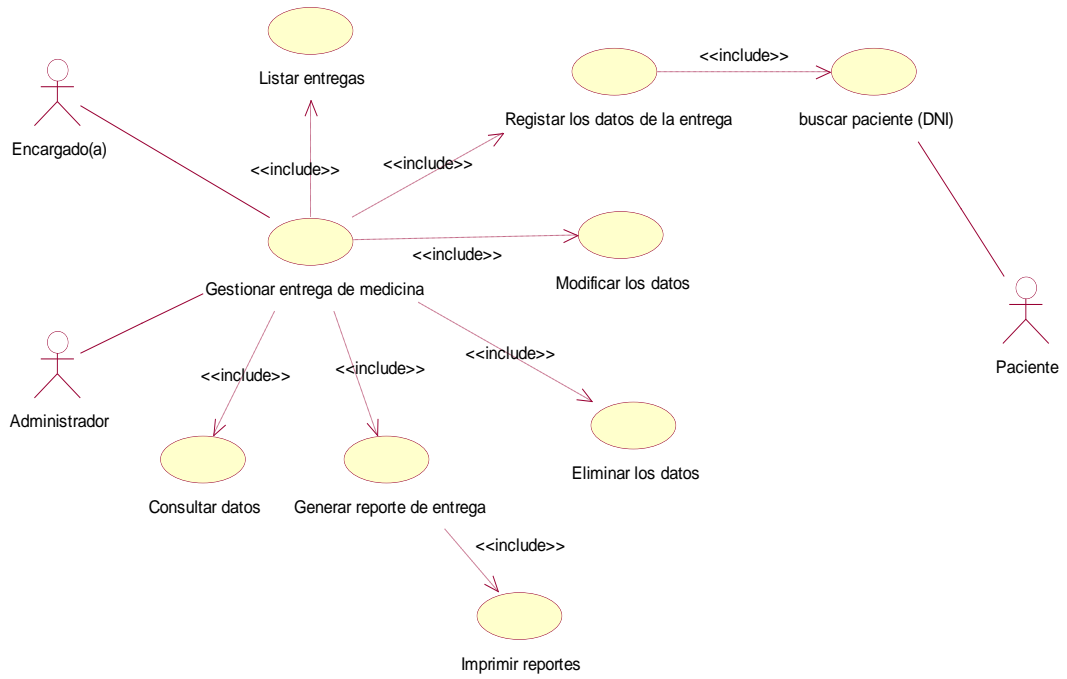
Listar entregas

<<include>>

Registar los datos de la entrega

buscar paciente (DNI)

Encargado(a)

<<include>>

<<include>>

Gestionar entrega de medicina

<<include>>

Modificar los datos

Administrador

<<include>>

<<include>>

<<include>>

Paciente

Eliminar los datos

Consultar datos

Generar reporte de entrega

<<include>>

Imprimir reportes